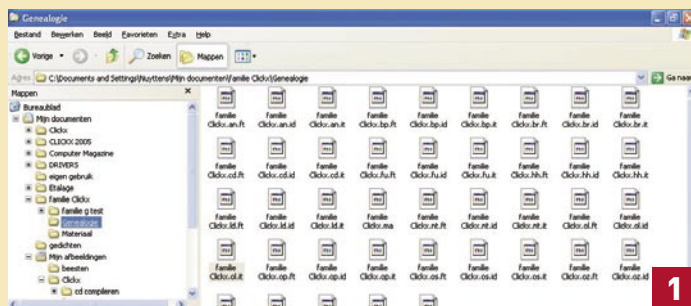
Genealogie

Bestand Bewerken Beeld Favorieten Extra Help

Vorige Zoeken Mappen

Adres C:\Documents and Settings\Nuyttens\Mijn documenten\Familie Clickx\Genealogie Ga naar

Mappen ×

Bureaublad
Mijn documenten
Clickx
CLICKX 2005
Computer Magazine
DRIVERS
eigen gebruik
Etalage
familie Clickx
familie g test
Genealogie
Material
gedichten
Mijn afbeeldingen
beesten
Clickx
cd compileren

familie Clickx.an.ft
familie Clickx.an.id
familie Clickx.an.it
familie Clickx.bp.ft
familie Clickx.bp.id
familie Clickx.bp.it
familie Clickx.br.ft
familie Clickx.br.id
familie Clickx.br.it
familie Clickx.cd.ft
familie Clickx.cd.id
familie Clickx.cd.it
familie Clickx.fu.ft
familie Clickx.fu.id
familie Clickx.fu.it
familie Clickx.hh.ft
familie Clickx.hh.id
familie Clickx.hh.it
familie Clickx.ld.ft
familie Clickx.ld.id
familie Clickx.ld.it
familie Clickx.ma
familie Clickx.nt.ft
familie Clickx.nt.id
familie Clickx.nt.it
familie Clickx.ol.ft
familie Clickx.ol.id
familie Clickx.ol.it
familie Clickx.op.ft
familie Clickx.op.id
familie Clickx.op.it
familie Clickx.os.ft
familie Clickx.os.id
familie Clickx.os.it
familie Clickx.oz.ft
familie Clickx.oz.id

1